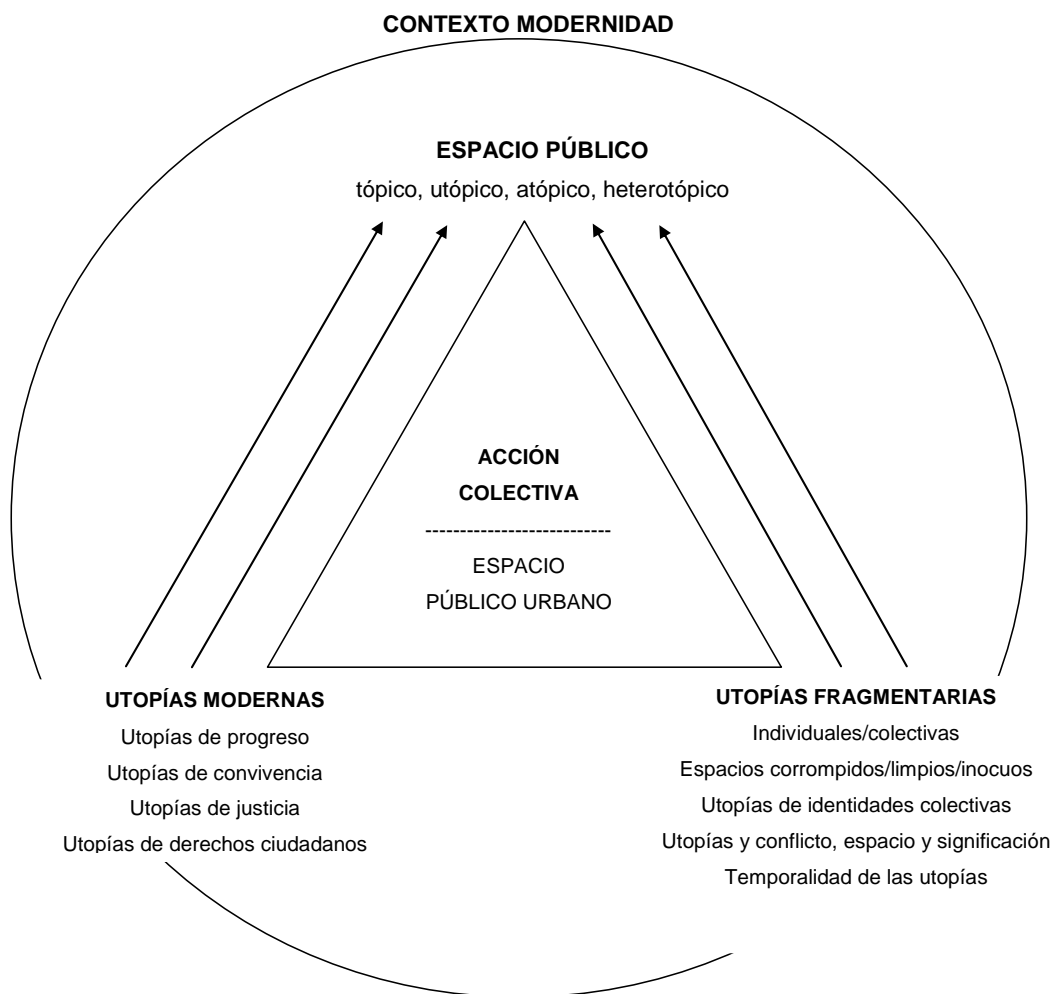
CONTEXTO MODERNIDAD

ESPACIO PÚBLICO
tópico, utópico, atópico, heterotópico

ACCIÓN
COLECTIVA
---------------------------
ESPACIO
PÚBLICO URBANO

UTOPÍAS MODERNAS
Utopías de progreso
Utopías de convivencia
Utopías de justicia
Utopías de derechos ciudadanos

UTOPÍAS FRAGMENTARIAS
Individuales/colectivas
Espacios corrompidos/limpios/inocuos
Utopías de identidades colectivas
Utopías y conflicto, espacio y significación
Temporalidad de las utopías